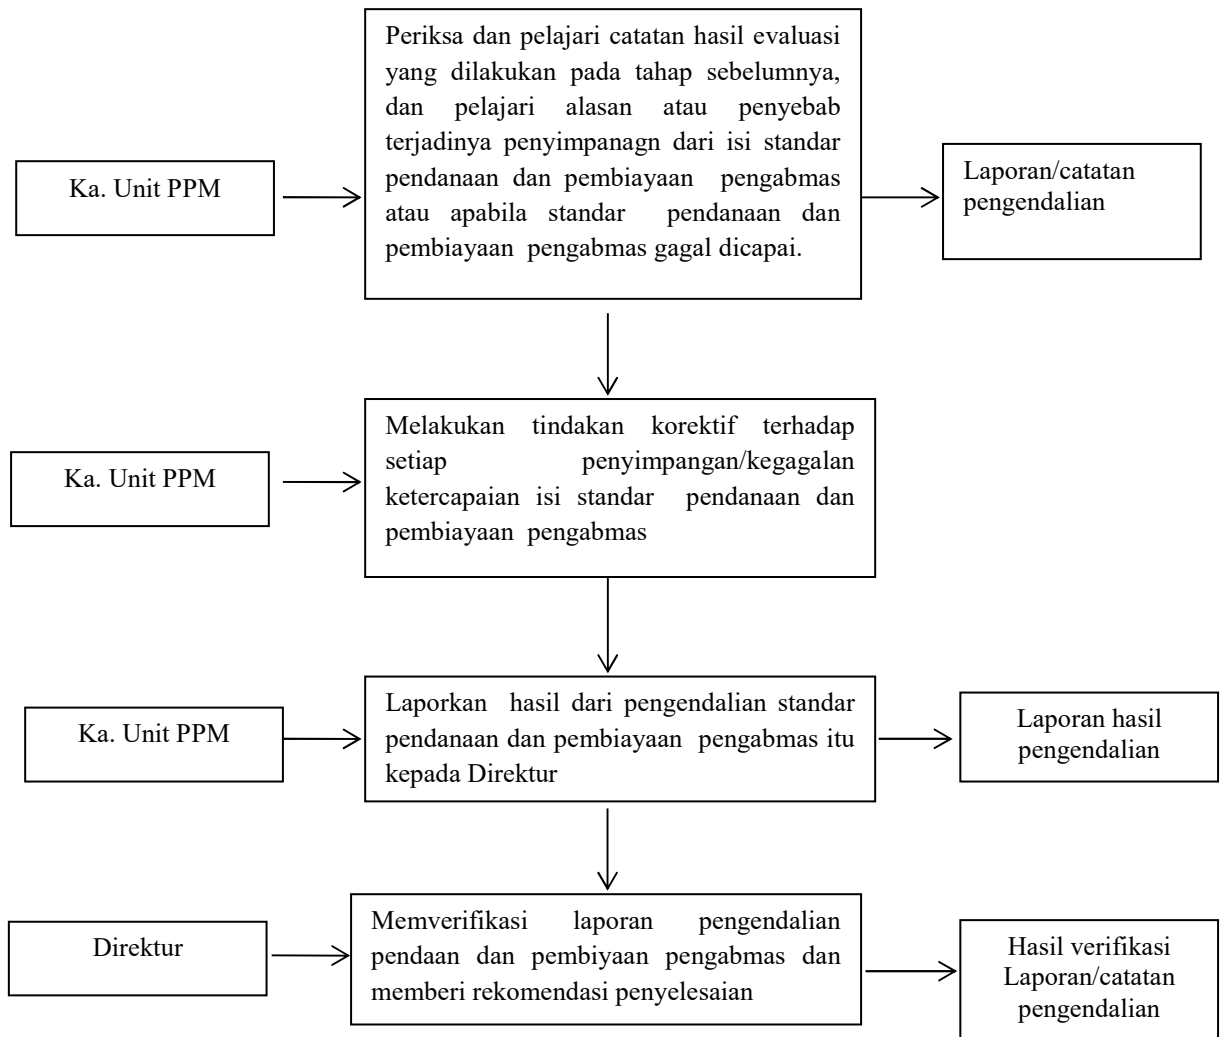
Ka. Unit PPM

Periksa dan pelajari catatan hasil evaluasi yang dilakukan pada tahap sebelumnya, dan pelajari alasan atau penyebab terjadinya penyimpanagn dari isi standar pendanaan dan pembiayaan pengabmas atau apabila standar pendanaan dan pembiayaan pengabmas gagal dicapai.

Laporan/catatan pengendalian

Ka. Unit PPM

Melakukan tindakan korektif terhadap setiap penyimpangan/kegagalan ketercapaian isi standar pendanaan dan pembiayaan pengabmas

Ka. Unit PPM

Laporkan hasil dari pengendalian standar pendanaan dan pembiayaan pengabmas itu kepada Direktur

Laporan hasil pengendalian

Direktur

Memverifikasi laporan pengendalian pendaan dan pembiyaan pengabmas dan memberi rekomendasi penyelesaian

Hasil verifikasi Laporan/catatan pengendalian